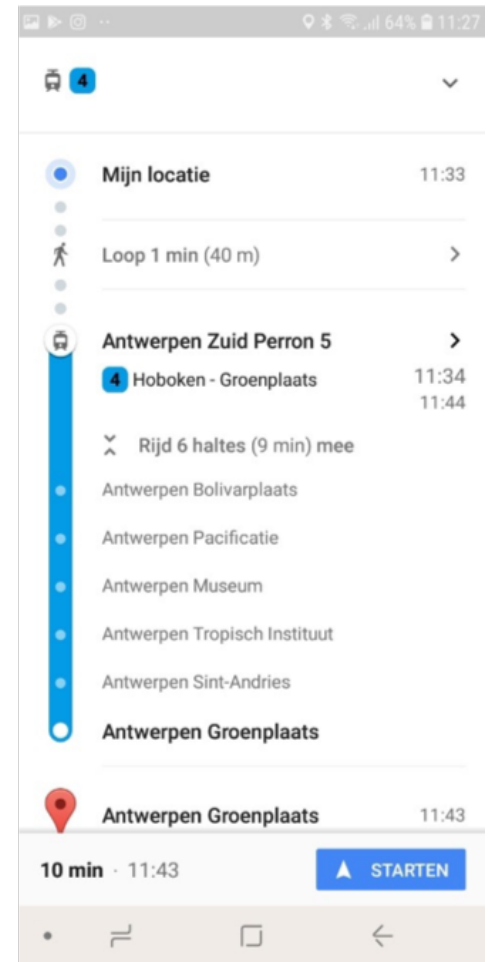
64% 11:27

4

Mijn locatie 11:33

Loop 1 min (40 m)

Antwerpen Zuid Perron 5

4 Hoboken - Groenplaats 11:34
11:44

Rijd 6 haltes (9 min) mee

Antwerpen Bolivarplaats

Antwerpen Pacificatie

Antwerpen Museum

Antwerpen Tropisch Instituut

Antwerpen Sint-Andries

Antwerpen Groenplaats

Antwerpen Groenplaats 11:43

10 min · 11:43

STARTEN